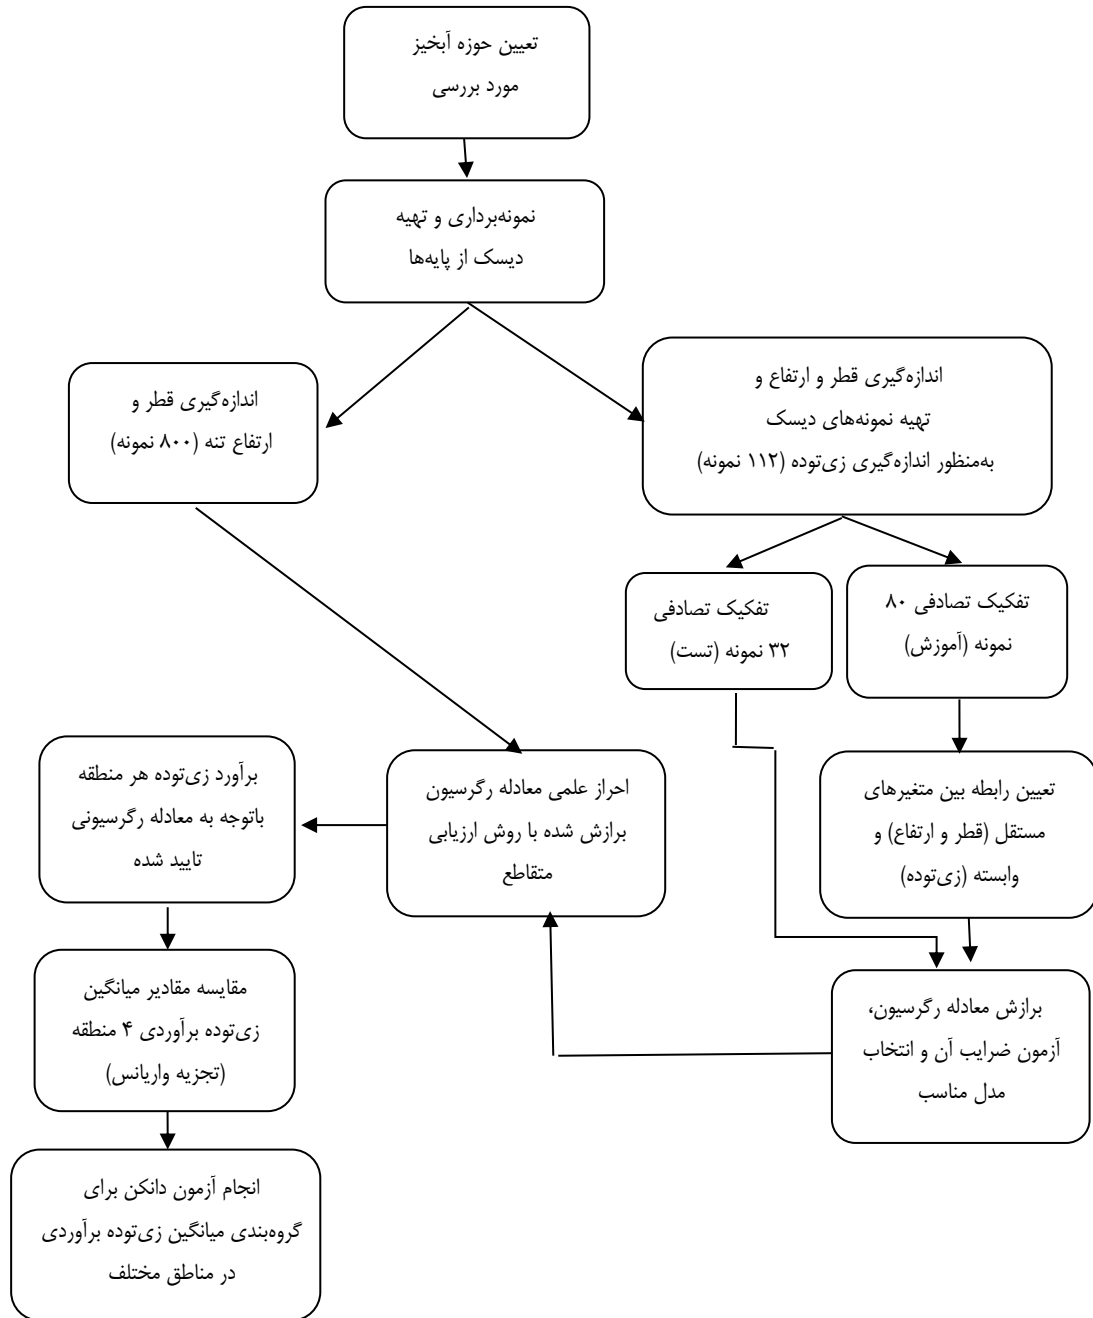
تعیین حوزه آبخیز مورد بررسی

نمونه‌برداری و تهیه دیسک از پایه‌ها

اندازه‌گیری قطر و ارتفاع و تهیه نمونه‌های دیسک به‌منظور اندازه‌گیری زی‌توده (۱۱۲ نمونه)

اندازه‌گیری قطر و ارتفاع تنه (۸۰۰ نمونه)

تفکیک تصادفی ۸۰ نمونه (آموزش)

تفکیک تصادفی ۳۲ نمونه (تست)

تعیین رابطه بین متغیرهای مستقل (قطر و ارتفاع) و وابسته (زی‌توده)

برازش معادله رگرسیون، آزمون ضرایب آن و انتخاب مدل مناسب

احراز علمی معادله رگرسیون برازش شده با روش ارزیابی متقاطع

برآورد زی‌توده هر منطقه باتوجه به معادله رگرسیونی تایید شده

مقایسه مقادیر میانگین زی‌توده برآوردی ۴ منطقه (تجزیه واریانس)

انجام آزمون دانکن برای گروه‌بندی میانگین زی‌توده برآوردی در مناطق مختلف